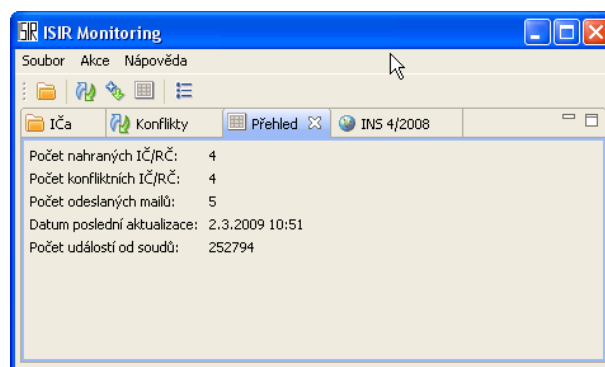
ISIR Monitoring

Soubor Akce Nápověda

IČa Konflikty Přehled INS 4/2008

| | |
|---|---|
| Počet nahraných IČ/RČ: | 4 |
| Počet konfliktních IČ/RČ: | 4 |
| Počet odeslaných mailů: | 5 |
| Datum poslední aktualizace: | 2.3.2009 10:51 |
| Počet událostí od soudů: | 252794 |